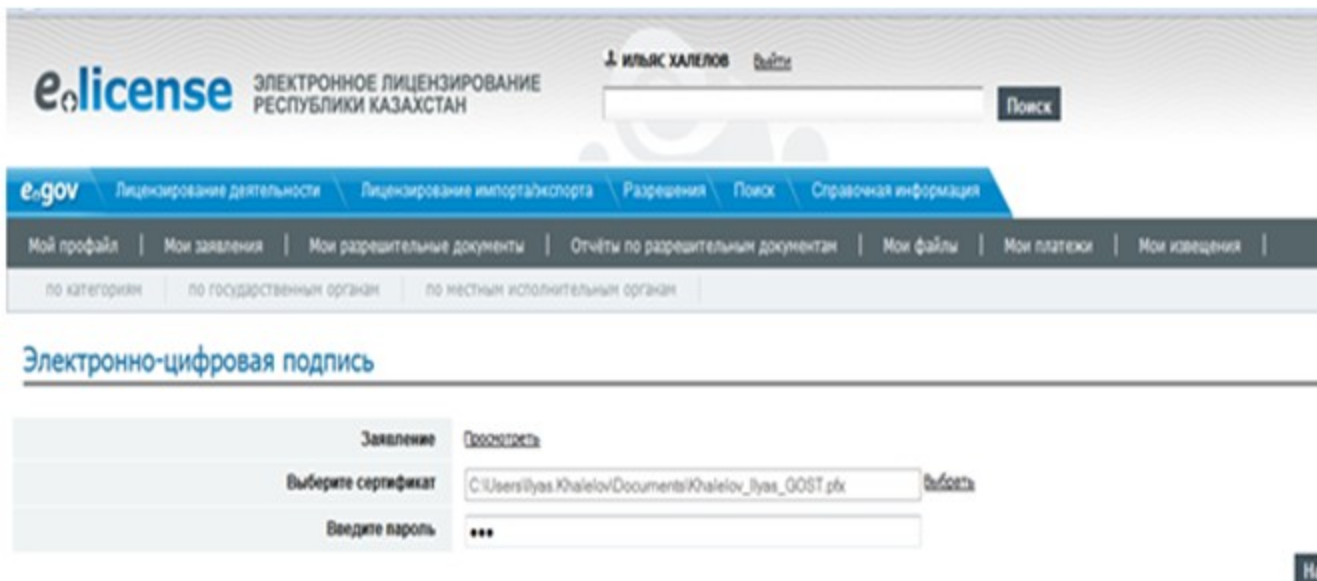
elicense ЭЛЕКТРОННОЕ ЛИЦЕНЗИРОВАНИЕ РЕСПУБЛИКИ КАЗАХСТАН

ИЛЬЯС ХАЛЕЛОВ Выйти

Поиск

egov Лицензирование деятельности Лицензирование импорта/экспорта Разрешения Поиск Справочная информация

Мой профайл | Мои заявления | Мои разрешительные документы | Отчёты по разрешительным документам | Мои файлы | Мои платежи | Мои извещения |

по категориям по государственным органам по местным исполнительным органам

Электронно-цифровая подпись

| | |
|---|---|
| Заявление | Просмотреть |
| Выберите сертификат | C:\Users\Ilyas.Khalelov\Documents\Khalelov_Ilyas_GOST.pfx Выбрать |
| Введите пароль | ••• |

Н